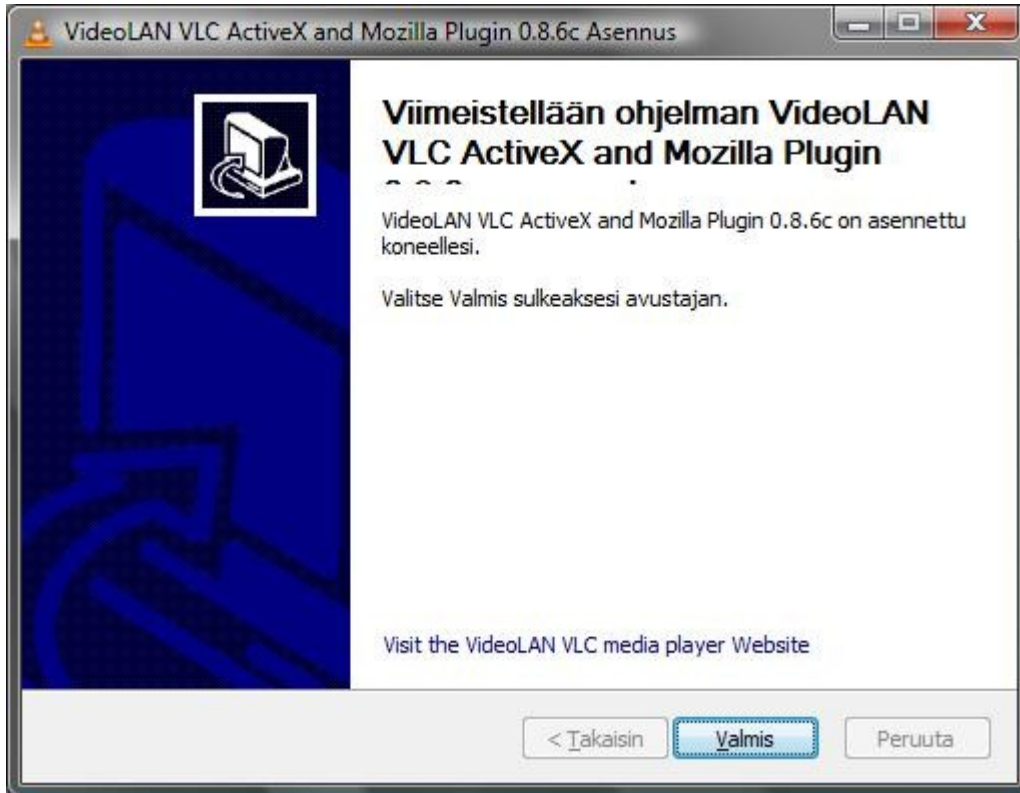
VideoLAN VLC ActiveX and Mozilla Plugin 0.8.6c Asennus

Viimeistellään ohjelman VideoLAN VLC ActiveX and Mozilla Plugin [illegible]

VideoLAN VLC ActiveX and Mozilla Plugin 0.8.6c on asennettu koneellesi.

Valitse Valmis sulkeaksesi avustajan.

Visit the VideoLAN VLC media player Website

< Takaisin

Valmis

Peruuta